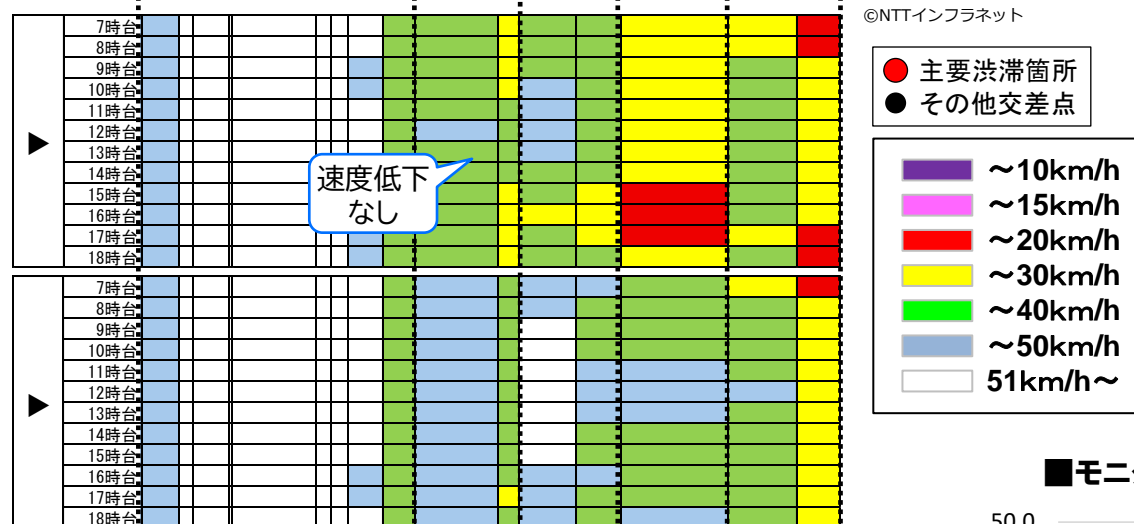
©NTTインフラネット

▶
7時台
8時台
9時台
10時台
11時台
12時台
13時台
14時台
15時台
16時台
17時台
18時台

速度低下なし

▶
7時台
8時台
9時台
10時台
11時台
12時台
13時台
14時台
15時台
16時台
17時台
18時台

主要渋滞箇所
その他交差点

～10km/h
～15km/h
～20km/h
～30km/h
～40km/h
～50km/h
51km/h～

■モニ

50.0